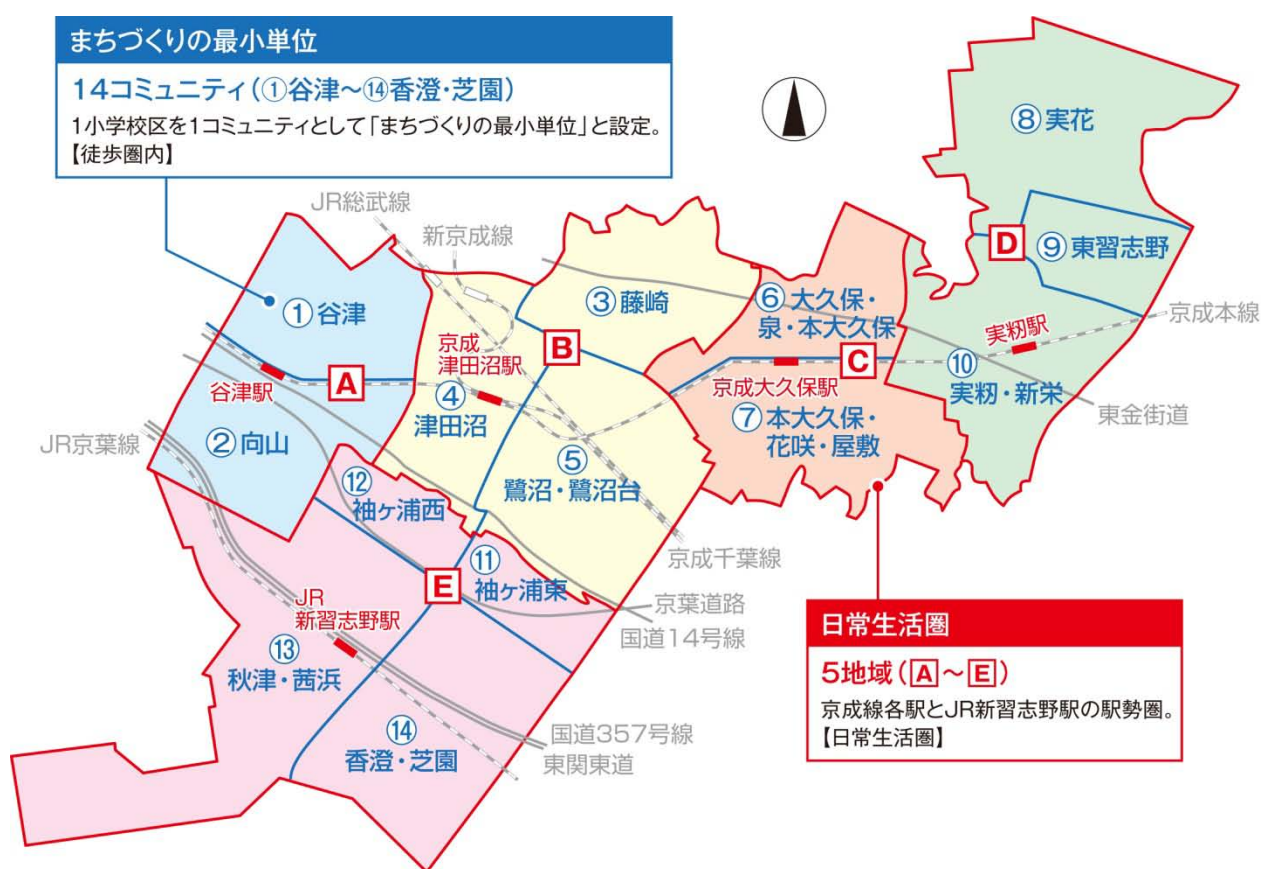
まちづくりの最小単位

14コミュニティ(①谷津~⑭香澄·芝園)

1小学校区を1コミュニティとして「まちづくりの最小単位」と設定。
【徒歩圏内】

⑧実花

D ⑨東習志野

JR総武線

新京成線

①谷津

③藤崎

⑥大久保·泉·本大久保

京成本線

京成津田沼駅

B

実籾駅

A

④津田沼

C

京成大久保駅

⑩実籾·新栄

谷津駅

⑦本大久保·花咲·屋敷

東金街道

JR京葉線

②向山

⑤鷺沼·鷺沼台

⑫袖ヶ浦西

京成千葉線

⑪袖ヶ浦東

E

京葉道路

JR新習志野駅

国道14号線

⑬秋津·茜浜

⑭香澄·芝園

国道357号線

東関東道

日常生活圏

5地域(A~E)

京成線各駅とJR新習志野駅の駅勢圏。
【日常生活圏】